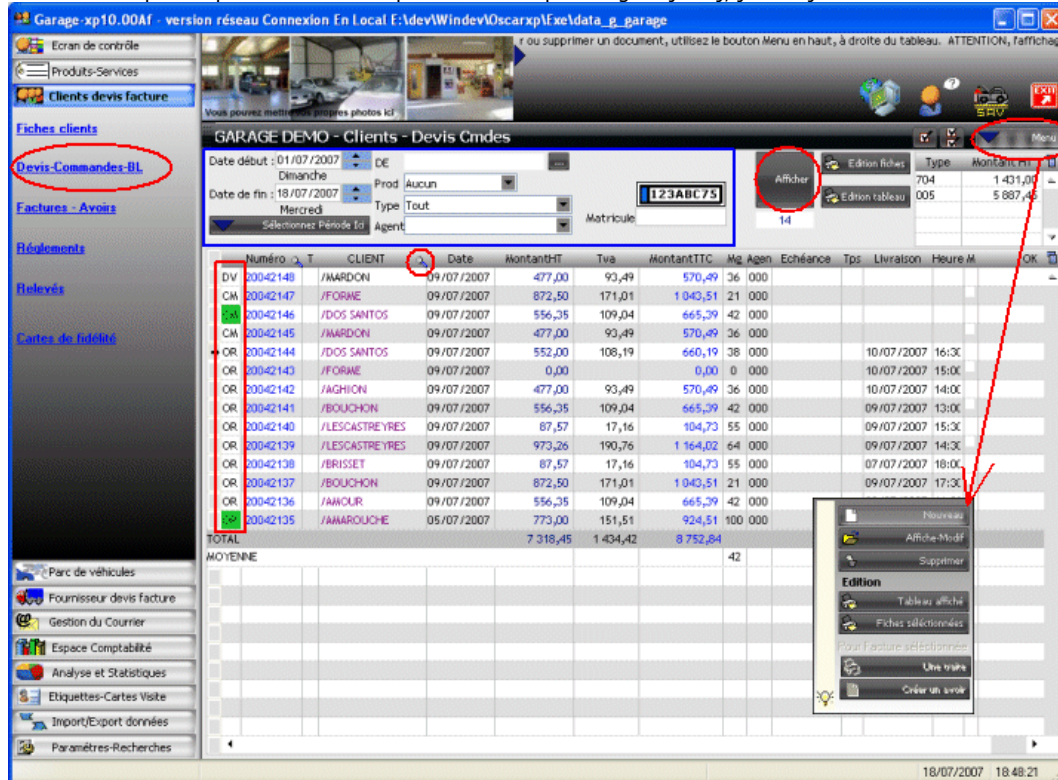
Garage-xp10.00Af - version réseau Connexion En Local E:\dev\Windev\Oscarxp\Exe\data_g_garage

Ecran de contrôle
Produits-Services
Clients devis facture
Fiches clients
Devis-Commandes-BL
Factures - Avoirs
Réglements
Relevés
Cartes de fidélité

Vous pouvez mettre vos propres photos ici

r ou supprimer un document, utilisez le bouton Menu en haut, à droite du tableau. ATTENTION, l'affichag

GARAGE DEMO - Clients - Devis Cmdes
Menu

Date début : 01/07/2007 Dimanche
Date de fin : 18/07/2007 Mercredi
Sélectionnez Période Ici
DE
Prod Aucun
Type Tout
Agent
Matricule
123ABC75
Afficher
14
Edition fiches
Edition tableau

| Type | Montant HT |
|---|---|
| 704 | 1 431,00 |
| 005 | 5 887,45 |

| | Numéro | T | CLIENT | Date | MontantHT | Tva | MontantTTC | Mg | Agen | Echéance | Tps | Livraison | Heure M | OK |
|---|---|---|---|---|---|---|---|---|---|---|---|---|---|---|
| DV | 20042148 | | /MARDON | 09/07/2007 | 477,00 | 93,49 | 570,49 | 36 | 000 | | | | | |
| CM | 20042147 | | /FORME | 09/07/2007 | 872,50 | 171,01 | 1 043,51 | 21 | 000 | | | | | |
| CM | 20042146 | | /DOS SANTOS | 09/07/2007 | 556,35 | 109,04 | 665,39 | 42 | 000 | | | | | |
| CM | 20042145 | | /MARDON | 09/07/2007 | 477,00 | 93,49 | 570,49 | 36 | 000 | | | | | |
| OR | 20042144 | | /DOS SANTOS | 09/07/2007 | 552,00 | 108,19 | 660,19 | 38 | 000 | | | 10/07/2007 | 16:30 | |
| OR | 20042143 | | /FORME | 09/07/2007 | 0,00 | | 0,00 | 0 | 000 | | | 10/07/2007 | 15:00 | |
| OR | 20042142 | | /AGHIION | 09/07/2007 | 477,00 | 93,49 | 570,49 | 36 | 000 | | | 10/07/2007 | 14:00 | |
| OR | 20042141 | | /BOUCHON | 09/07/2007 | 556,35 | 109,04 | 665,39 | 42 | 000 | | | 09/07/2007 | 13:00 | |
| OR | 20042140 | | /LESCASTREYRES | 09/07/2007 | 87,57 | 17,16 | 104,73 | 55 | 000 | | | 09/07/2007 | 15:30 | |
| OR | 20042139 | | /LESCASTREYRES | 09/07/2007 | 973,26 | 190,76 | 1 164,02 | 64 | 000 | | | 09/07/2007 | 14:30 | |
| OR | 20042138 | | /BRISSET | 09/07/2007 | 87,57 | 17,16 | 104,73 | 55 | 000 | | | 07/07/2007 | 18:00 | |
| OR | 20042137 | | /BOUCHON | 09/07/2007 | 872,50 | 171,01 | 1 043,51 | 21 | 000 | | | 09/07/2007 | 17:30 | |
| OR | 20042136 | | /AMOUR | 09/07/2007 | 556,35 | 109,04 | 665,39 | 42 | 000 | | | | | |
| OR | 20042135 | | /AMAROUCHE | 05/07/2007 | 773,00 | 151,51 | 924,51 | 100 | 000 | | | | | |
| TOTAL | | | | | 7 318,45 | 1 434,42 | 8 752,84 | | | | | | | |
| MOYENNE | | | | | | | | 42 | | | | | | |

Nouveau
Affiche-Modif
Supprimer
Edition
Tableau affiché
Fiches sélectionnées
Pour Facture sélectionnée
Une traite
Créer un avoir

Parc de véhicules
Fournisseur devis facture
Gestion du Courrier
Espace Comptabilité
Analyse et Statistiques
Etiquettes-Cartes Visite
Import/Export données
Paramètres-Recherches

18/07/2007 18:48:21